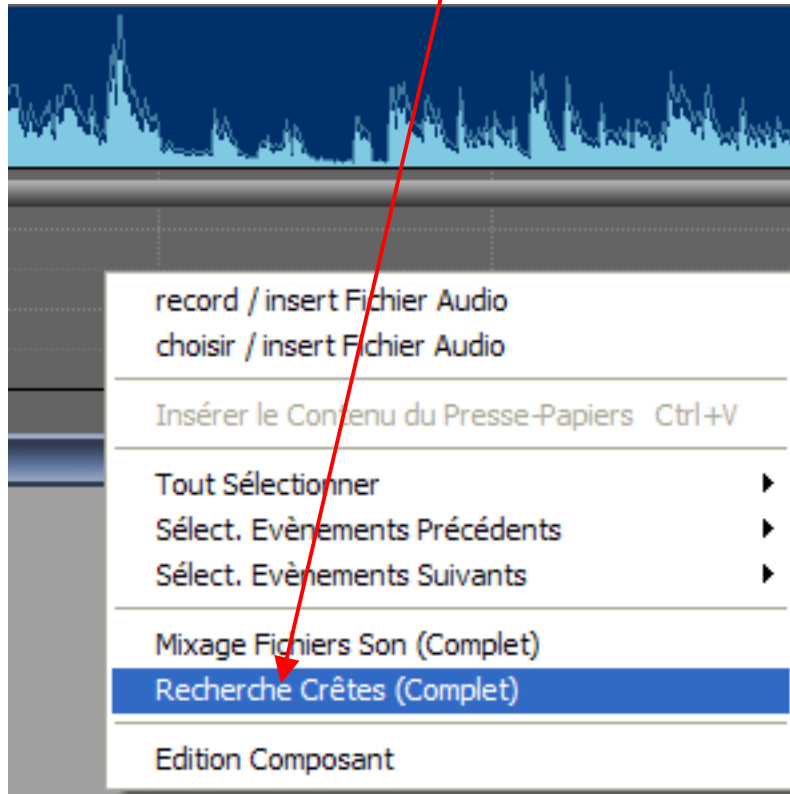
record / insert Fichier Audio
choisir / insert Fichier Audio

Insérer le Contenu du Presse-Papiers Ctrl+V

Tout Sélectionner
Sélect. Evènements Précédents
Sélect. Evènements Suivants

Mixage Fichiers Son (Complet)
Recherche Crêtes (Complet)

Edition Composant